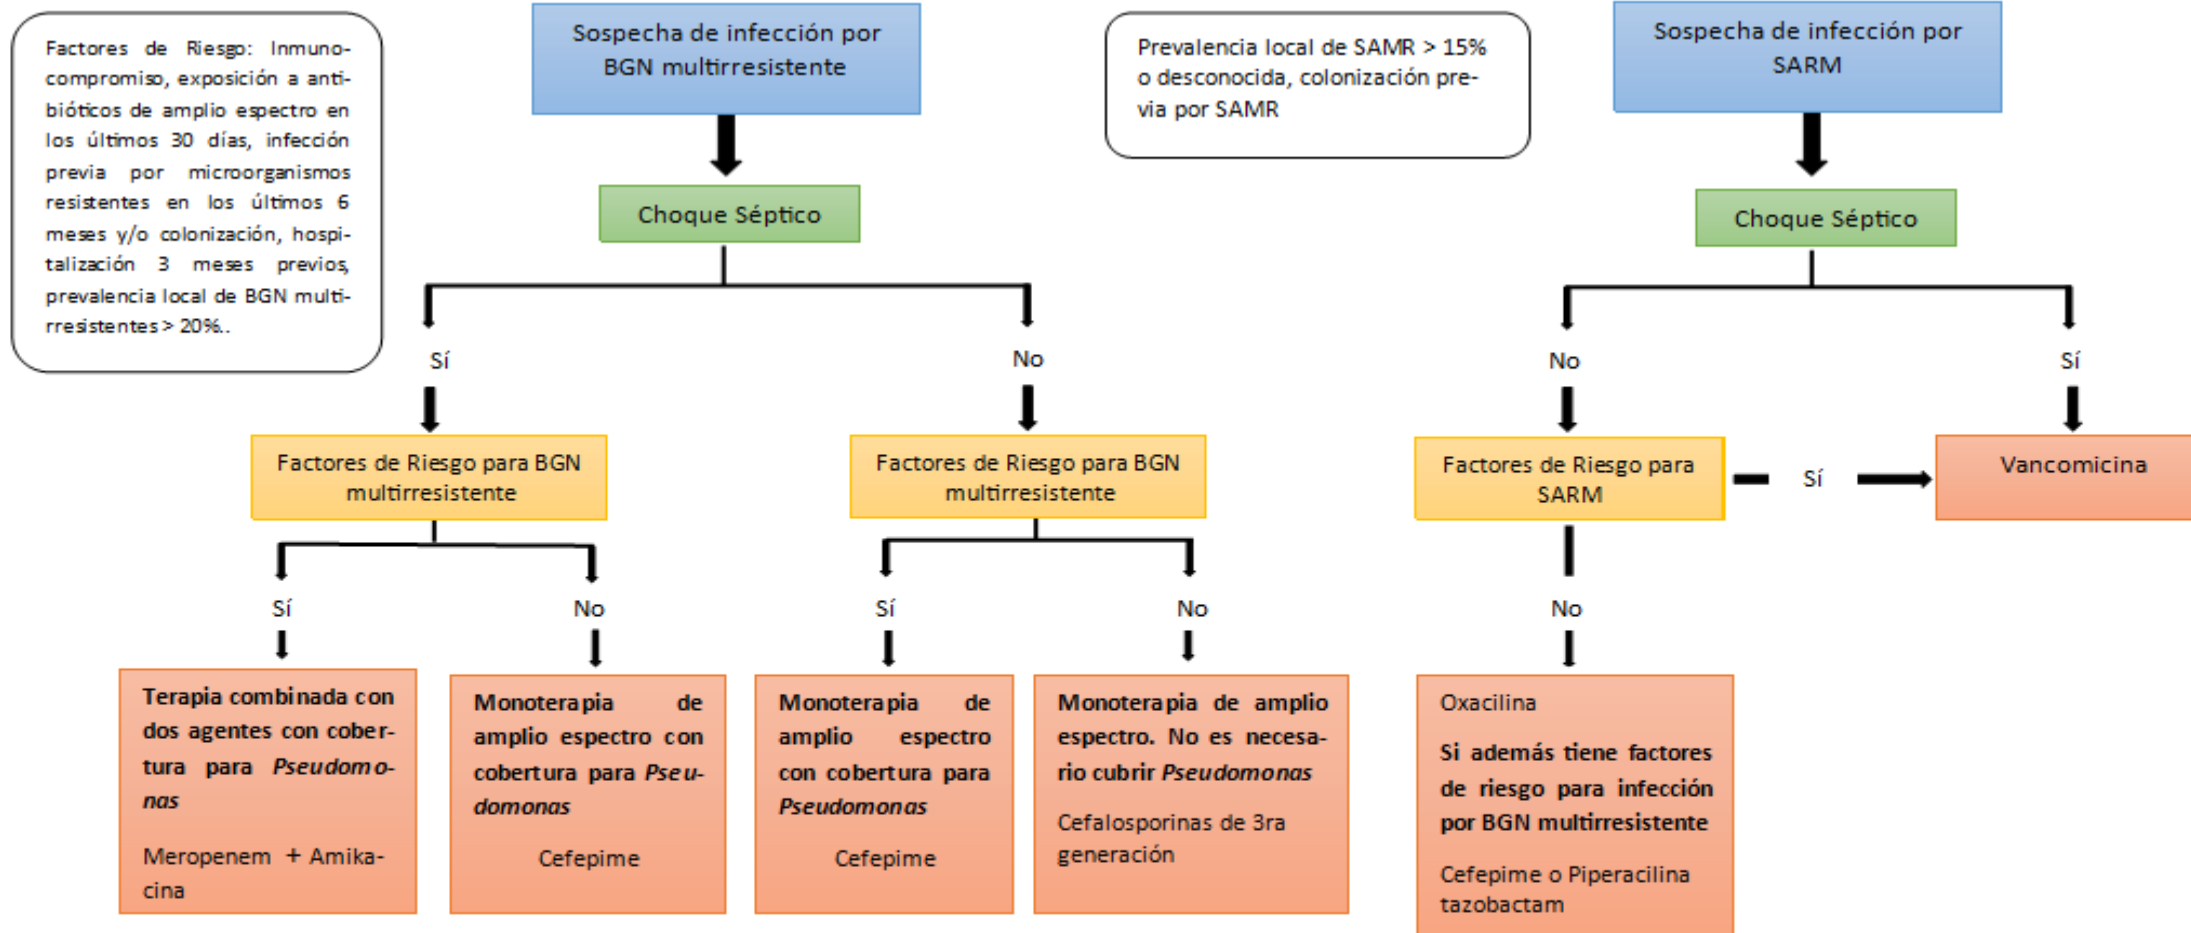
Factores de Riesgo: Inmunocompromiso, exposición a antibióticos de amplio espectro en los últimos 30 días, infección previa por microorganismos resistentes en los últimos 6 meses y/o colonización, hospitalización 3 meses previos, prevalencia local de BGN multirresistentes > 20%..

Sospecha de infección por BGN multirresistente

Choque Séptico

Sí

No

Factores de Riesgo para BGN multirresistente

Sí

No

Terapia combinada con dos agentes con cobertura para *Pseudomonas*

Meropenem + Amikacina

Monoterapia de amplio espectro con cobertura para *Pseudomonas*

Cefepime

Factores de Riesgo para BGN multirresistente

Sí

No

Monoterapia de amplio espectro con cobertura para *Pseudomonas*

Cefepime

Monoterapia de amplio espectro. No es necesario cubrir *Pseudomonas*

Cefalosporinas de 3ra generación

Prevalencia local de SAMR > 15% o desconocida, colonización previa por SAMR

Sospecha de infección por SARM

Choque Séptico

No

Sí

Factores de Riesgo para SARM

Sí

Vancomicina

No

Oxacilina

Si además tiene factores de riesgo para infección por BGN multirresistente

Cefepime o Piperacilina tazobactam